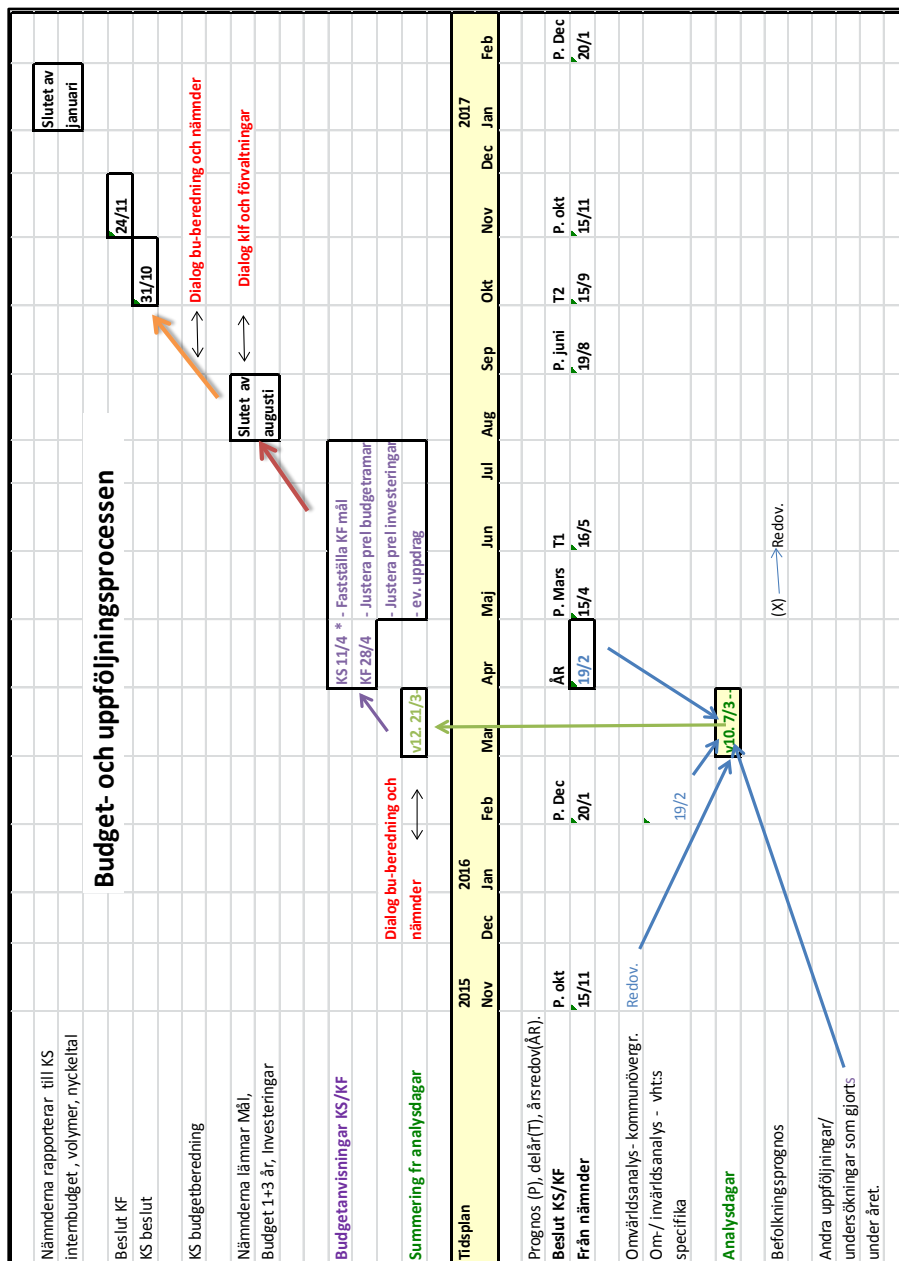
Budget- och uppföljningsprocessen

Nämnderna rapporterar till KS internbudget, volymer, nyckeltal

Slutet av januari

Beslut KF

KS beslut

24/11

31/10

KS budgetberedning

Dialog bu-beredning och nämnder

Nämnderna lämnar Mål, Budget 1+3 år, Investeringar

Dialog klf och förvaltningar

Slutet av augusti

Budgetanvisningar KS/KF

KS 11/4 * - Fastställa KF mål
KF 28/4 - Justera prel budgetramar
- Justera prel investeringar
- ev. uppdrag

Dialog bu-beredning och nämnder

Summering fr analysdagar

v12. 21/3-

| Tidsplan | 2015 Nov | Dec | 2016 Jan | Feb | Mar | Apr | Maj | Jun | Jul | Aug | Sep | Okt | Nov | Dec | 2017 Jan | Feb |
|---|---|---|---|---|---|---|---|---|---|---|---|---|---|---|---|---|

Prognos (P), delår(T), årsredov(ÅR).

| Beslut KS/KF | P. okt | | | P. Dec | | ÅR | P. Mars | T1 | | | P. juni | T2 | P. okt | | | P. Dec |
|---|---|---|---|---|---|---|---|---|---|---|---|---|---|---|---|---|
| Från nämnder | 15/11 | | | 20/1 | | 19/2 | 15/4 | 16/5 | | | 19/8 | 15/9 | 15/11 | | | 20/1 |

Omvärldsanalys- kommunövergr. Om-/ invärldsanalys - vht:s specifika

Redov.

19/2

Analysdagar

v10. 7/3 -

Befolkningsprognos

(X) Redov.

Andra uppföljningar/ undersökningar som gjorts under året.